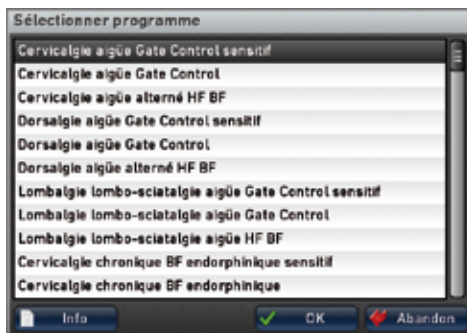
Sélectionner programme

Cervicalgie aigüe Gate Control sensitif
Cervicalgie aigüe Gate Control
Cervicalgie aigüe alterné HF BF
Dorsalgie aigüe Gate Control sensitif
Dorsalgie aigüe Gate Control
Dorsalgie aigüe alterné HF BF
Lombalgie lombo-sciatalgie aigüe Gate Control sensitif
Lombalgie lombo-sciatalgie aigüe Gate Control
Lombalgie lombo-sciatalgie aigüe HF BF
Cervicalgie chronique BF endorphinique sensitif
Cervicalgie chronique BF endorphinique

Info
OK
Abandon